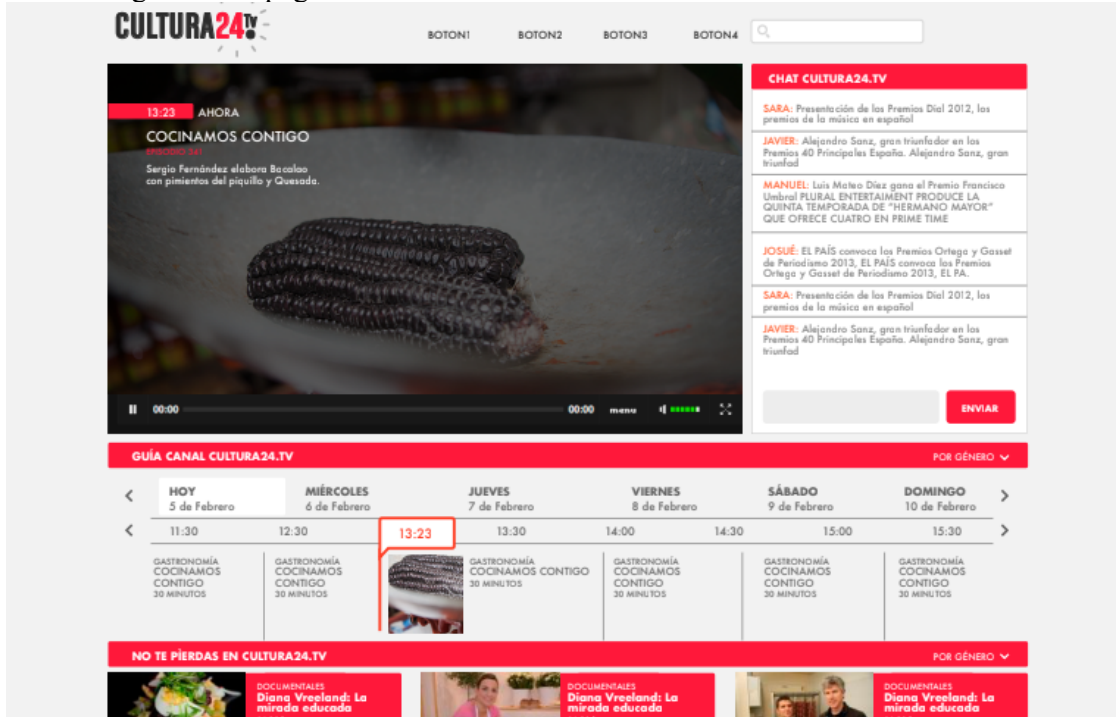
CULTURA24TV

BOTON1 BOTON2 BOTON3 BOTON4

13:23 AHORA

COCINAMOS CONTIGO

EPISODIO 241

Sergio Fernández elabora Bacalao con pimientos del piquillo y Quesada.

00:00 00:00 menu

CHAT CULTURA24.TV

SARA: Presentación de los Premios Dial 2012, los premios de la música en español

JAVIER: Alejandro Sanz, gran triunfador en los Premios 40 Principales España. Alejandro Sanz, gran triunfad

MANUEL: Luis Mateo Díez gana el Premio Francisco Umbral PLURAL ENTERTAINMENT PRODUCE LA QUINTA TEMPORADA DE "HERMANO MAYOR" QUE OFRECE CUATRO EN PRIME TIME

JOSUÉ: EL PAÍS convoca los Premios Ortega y Gasset de Periodismo 2013, EL PAÍS convoca los Premios Ortega y Gasset de Periodismo 2013, EL PA.

SARA: Presentación de los Premios Dial 2012, los premios de la música en español

JAVIER: Alejandro Sanz, gran triunfador en los Premios 40 Principales España. Alejandro Sanz, gran triunfad

ENVIAR

GUÍA CANAL CULTURA24.TV

POR GÉNERO

HOY 5 de Febrero

MIÉRCOLES 6 de Febrero

JUEVES 7 de Febrero

VIERNES 8 de Febrero

SÁBADO 9 de Febrero

DOMINGO 10 de Febrero

11:30 12:30 13:23 13:30 14:00 14:30 15:00 15:30

GASTRONOMÍA COCINAMOS CONTIGO 30 MINUTOS

GASTRONOMÍA COCINAMOS CONTIGO 30 MINUTOS

GASTRONOMÍA COCINAMOS CONTIGO 30 MINUTOS

GASTRONOMÍA COCINAMOS CONTIGO 30 MINUTOS

GASTRONOMÍA COCINAMOS CONTIGO 30 MINUTOS

GASTRONOMÍA COCINAMOS CONTIGO 30 MINUTOS

NO TE PIERDAS EN CULTURA24.TV

POR GÉNERO

DOCUMENTALES Diana Vreeland: La mirada educada

DOCUMENTALES Diana Vreeland: La mirada educada

DOCUMENTALES Diana Vreeland: La mirada educada